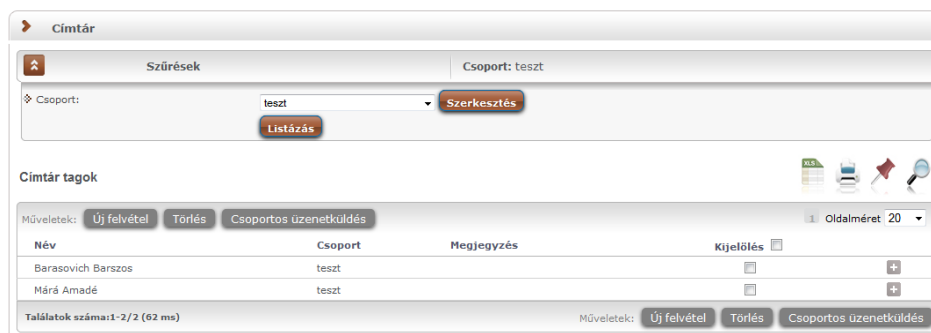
Címtár

Szűrések

Csoport: teszt

Csoport:

teszt

Szerkesztés

Listázás

Címtár tagok

XLS

Műveletek: Új felvétel Törlés Csoportos üzenetküldés

1 Oldalméret 20

| Név | Csoport | Megjegyzés | Kijelölés | |
|---|---|---|---|---|
| Barasovich Barszos | teszt | | | + |
| Márá Amadé | teszt | | | + |

Találatok száma:1-2/2 (62 ms)

Műveletek: Új felvétel Törlés Csoportos üzenetküldés